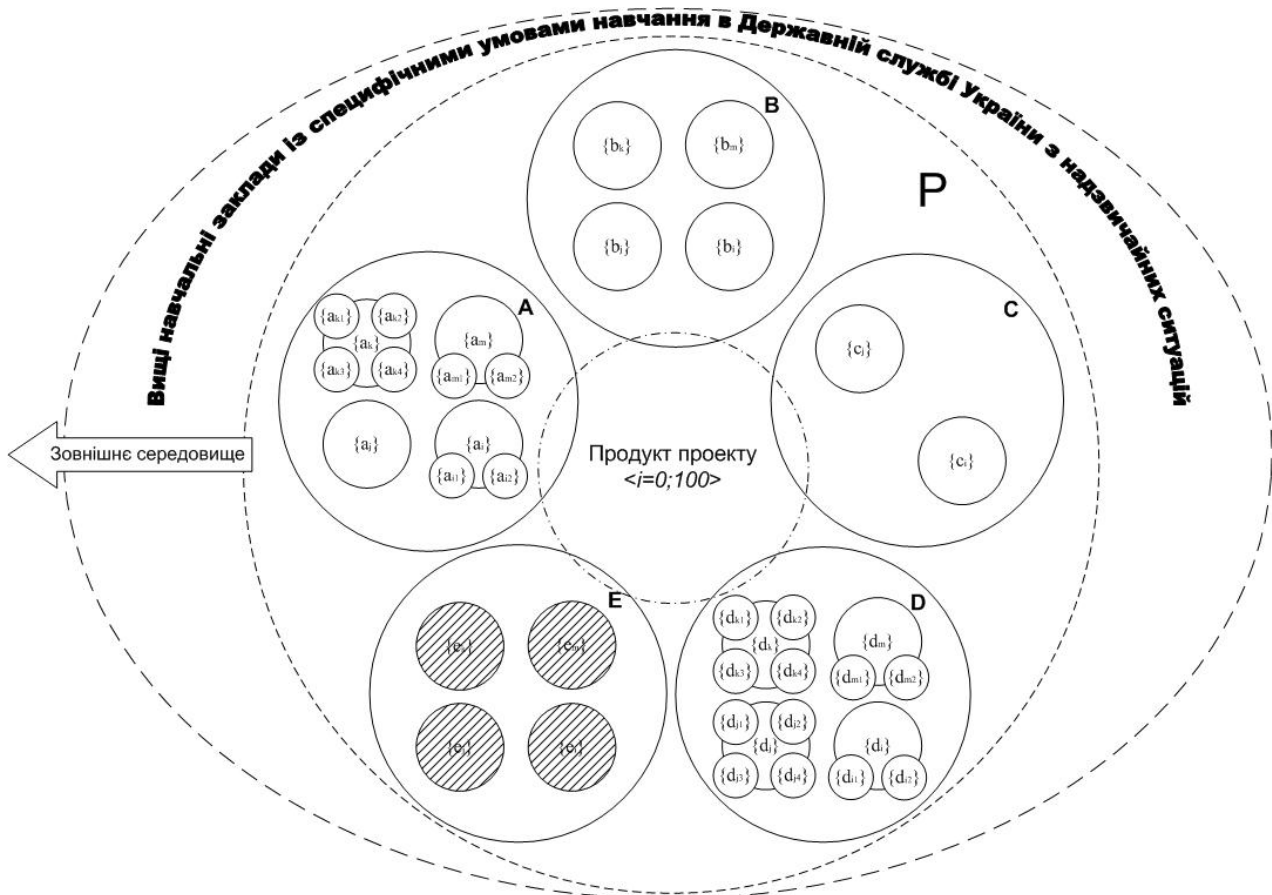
Вищі навчальні заклади із специфічними умовами навчання в Державній службі України з надзвичайних ситуацій

P

B

$\{b_k\}$ $\{b_m\}$

$\{b_j\}$ $\{b_i\}$

A

$\{a_{k1}\}$ $\{a_{k2}\}$ $\{a_k\}$ $\{a_{k3}\}$ $\{a_{k4}\}$

$\{a_m\}$ $\{a_{m1}\}$ $\{a_{m2}\}$

$\{a_j\}$

$\{a_i\}$ $\{a_{i1}\}$ $\{a_{i2}\}$

C

$\{c_j\}$

$\{c_i\}$

Зовнішнє середовище

Продукт проекту
<i=0;100>

E

$\{e_k\}$ $\{e_m\}$

$\{e_j\}$ $\{e_i\}$

D

$\{d_{k1}\}$ $\{d_{k2}\}$ $\{d_k\}$ $\{d_{k3}\}$ $\{d_{k4}\}$

$\{d_m\}$ $\{d_{m1}\}$ $\{d_{m2}\}$

$\{d_{j1}\}$ $\{d_{j2}\}$ $\{d_j\}$ $\{d_{j3}\}$ $\{d_{j4}\}$

$\{d_i\}$ $\{d_{i1}\}$ $\{d_{i2}\}$